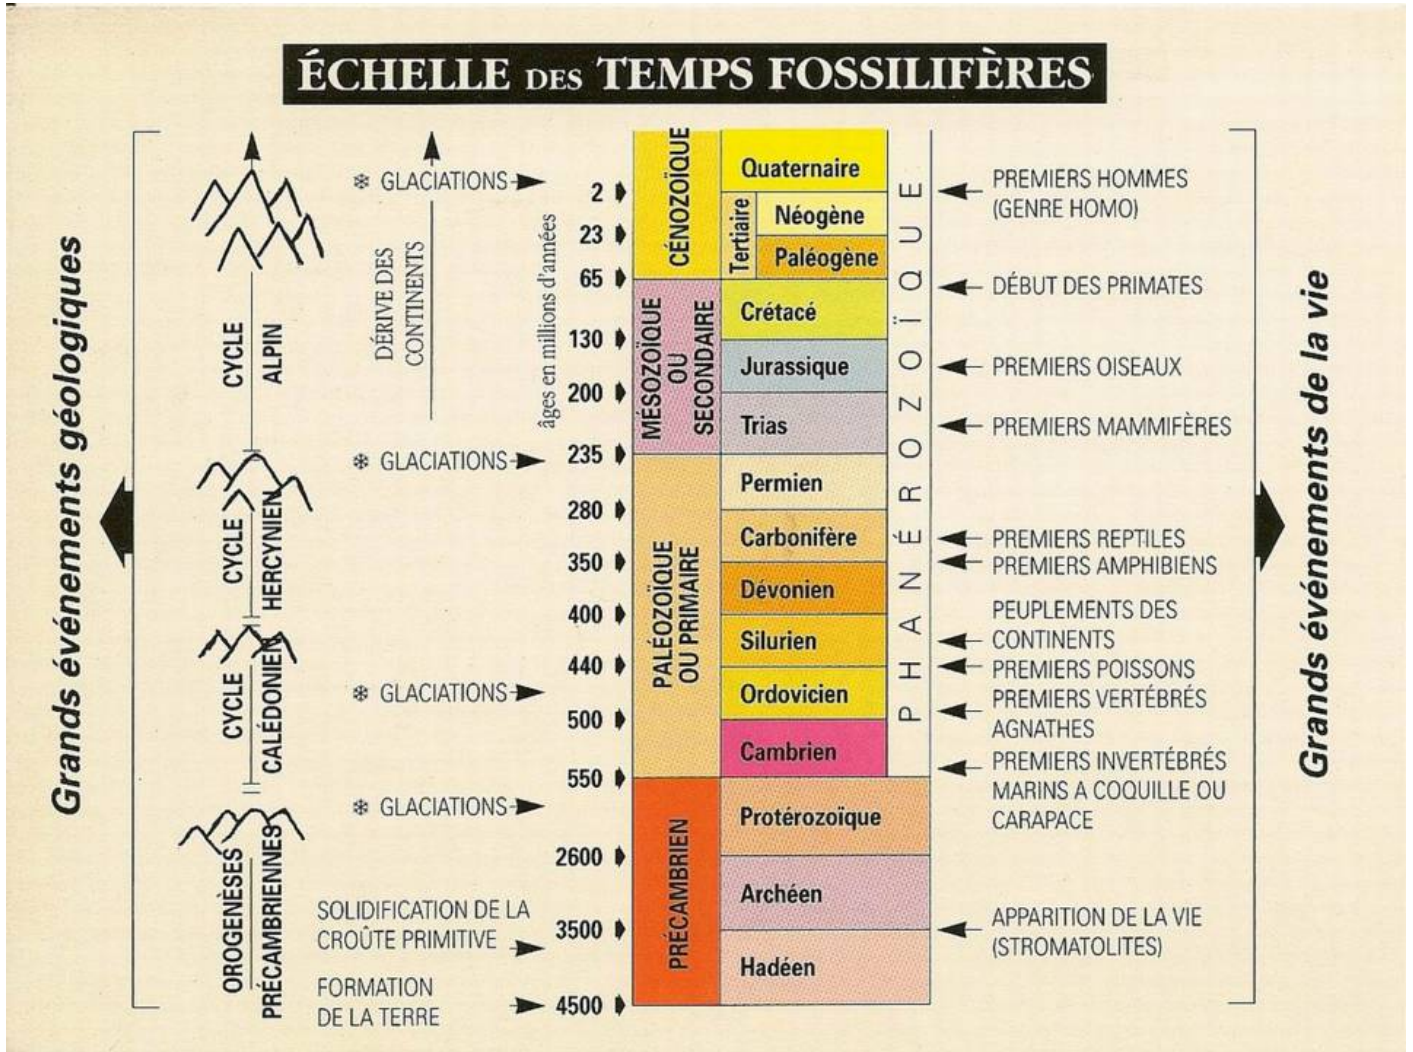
ÉCHELLE DES TEMPS FOSSILIFÈRES

Grands événements géologiques

CYCLE ALPIN

CYCLE HERCYNIEN

CYCLE CALÉDONIEN

OROGENÈSES PRÉCAMBRIENNES

❄ GLACIATIONS

DÉRIVE DES CONTINENTS

❄ GLACIATIONS

❄ GLACIATIONS

❄ GLACIATIONS

SOLIDIFICATION DE LA CROÛTE PRIMITIVE

FORMATION DE LA TERRE

âges en millions d'années

| Âge | Ère | Période |
|---|---|---|
| 2 | CÉNOZOÏQUE | Quaternaire |
| 23 | | Tertiaire – Néogène |
| 65 | | Tertiaire – Paléogène |
| 130 | MÉSOZOÏQUE OU SECONDAIRE | Crétacé |
| 200 | | Jurassique |
| 235 | | Trias |
| 280 | PALÉOZOÏQUE OU PRIMAIRE | Permien |
| 350 | | Carbonifère |
| 400 | | Dévonien |
| 440 | | Silurien |
| 500 | | Ordovicien |
| 550 | | Cambrien |
| 2600 | PRÉCAMBRIEN | Protérozoïque |
| 3500 | | Archéen |
| 4500 | | Hadéen |

PHANÉROZOÏQUE

PREMIERS HOMMES (GENRE HOMO)

DÉBUT DES PRIMATES

PREMIERS OISEAUX

PREMIERS MAMMIFÈRES

PREMIERS REPTILES

PREMIERS AMPHIBIENS

PEUPLEMENTS DES CONTINENTS

PREMIERS POISSONS

PREMIERS VERTÉBRÉS AGNATHES

PREMIERS INVERTÉBRÉS MARINS A COQUILLE OU CARAPACE

APPARITION DE LA VIE (STROMATOLITES)

Grands événements de la vie